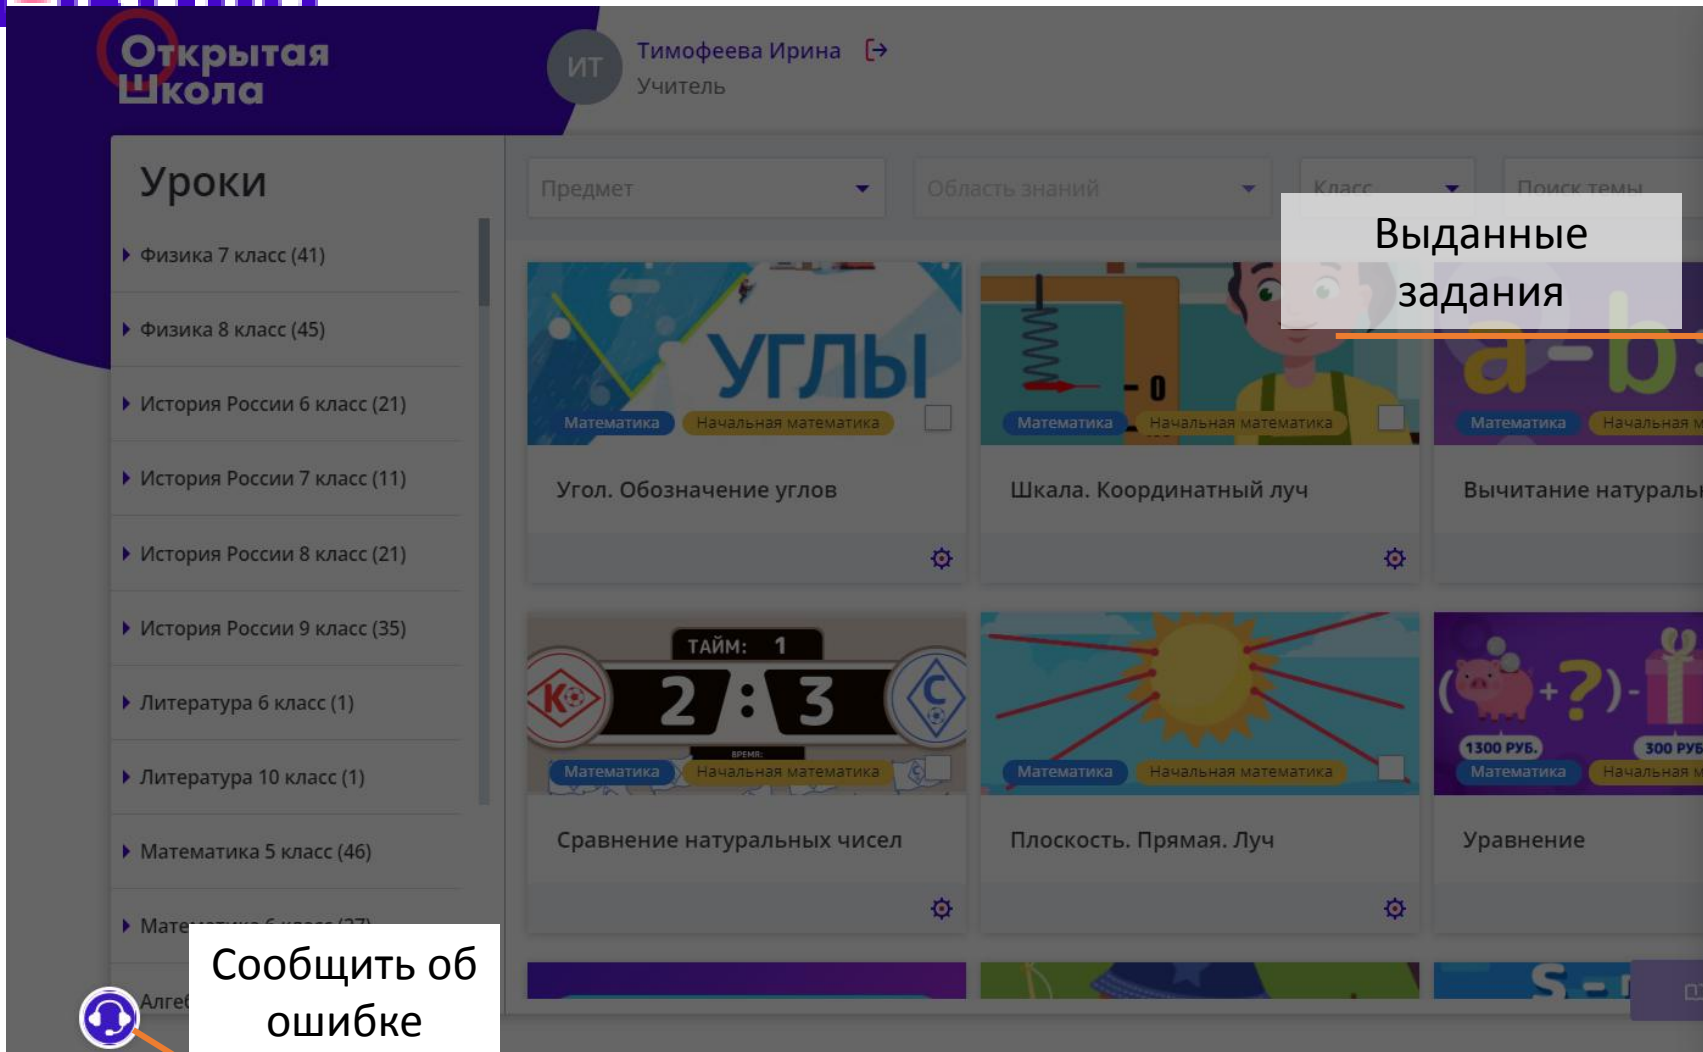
Открытая Школа

ИТ Тимофеева Ирина
Учитель

Уроки

Физика 7 класс (41)
Физика 8 класс (45)
История России 6 класс (21)
История России 7 класс (11)
История России 8 класс (21)
История России 9 класс (35)
Литература 6 класс (1)
Литература 10 класс (1)
Математика 5 класс (46)
Мате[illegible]
Алге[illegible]

Предмет
Область знаний
Класс
Поиск темы

Выданные задания

УГЛЫ
Математика
Начальная математика
Угол. Обозначение углов

Математика
Начальная математика
Шкала. Координатный луч

Математика
Начальная м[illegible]
Вычитание натуральн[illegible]

ТАЙМ: 1
2 : 3
Математика
Начальная математика
Сравнение натуральных чисел

Математика
Начальная математика
Плоскость. Прямая. Луч

1300 РУБ.
300 РУБ
Математика
Начальная м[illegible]
Уравнение

Сообщить об ошибке